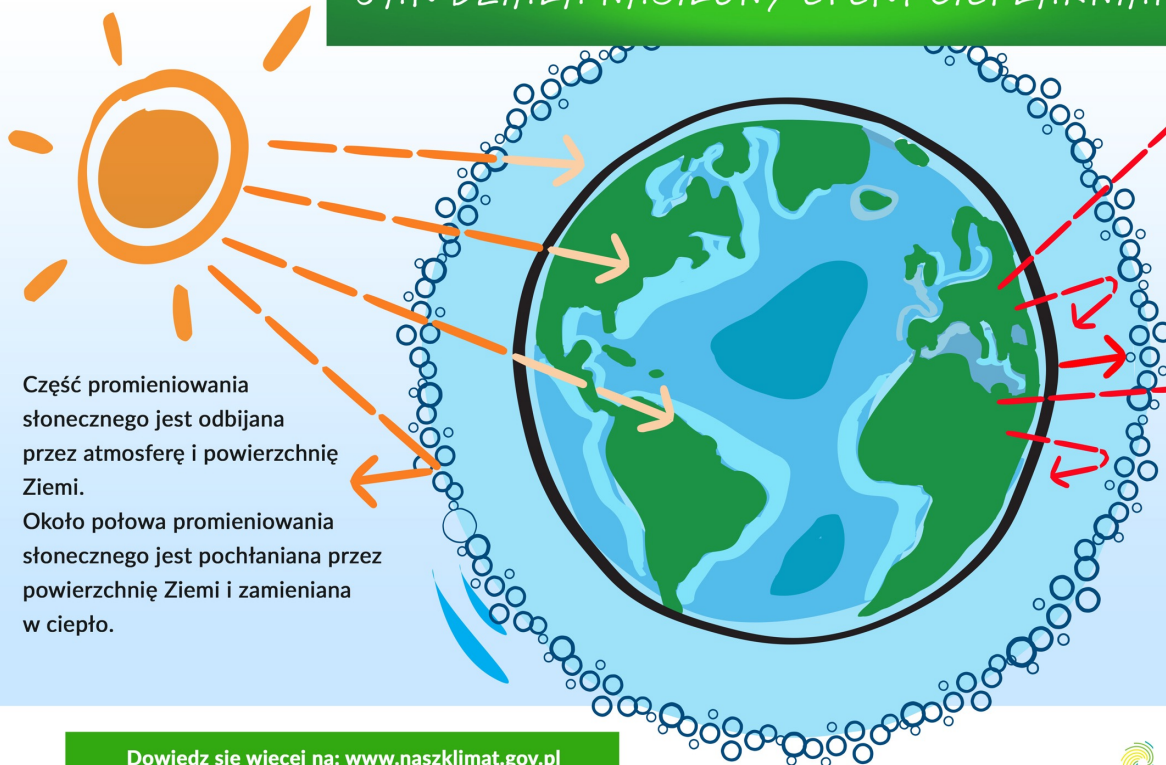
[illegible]

Część promieniowania słonecznego jest odbijana przez atmosferę i powierzchnię Ziemi.
Około połowa promieniowania słonecznego jest pochłaniana przez powierzchnię Ziemi i zamieniana w ciepło.

Dowiedz się więcej na: www.naszklimat.gov.pl